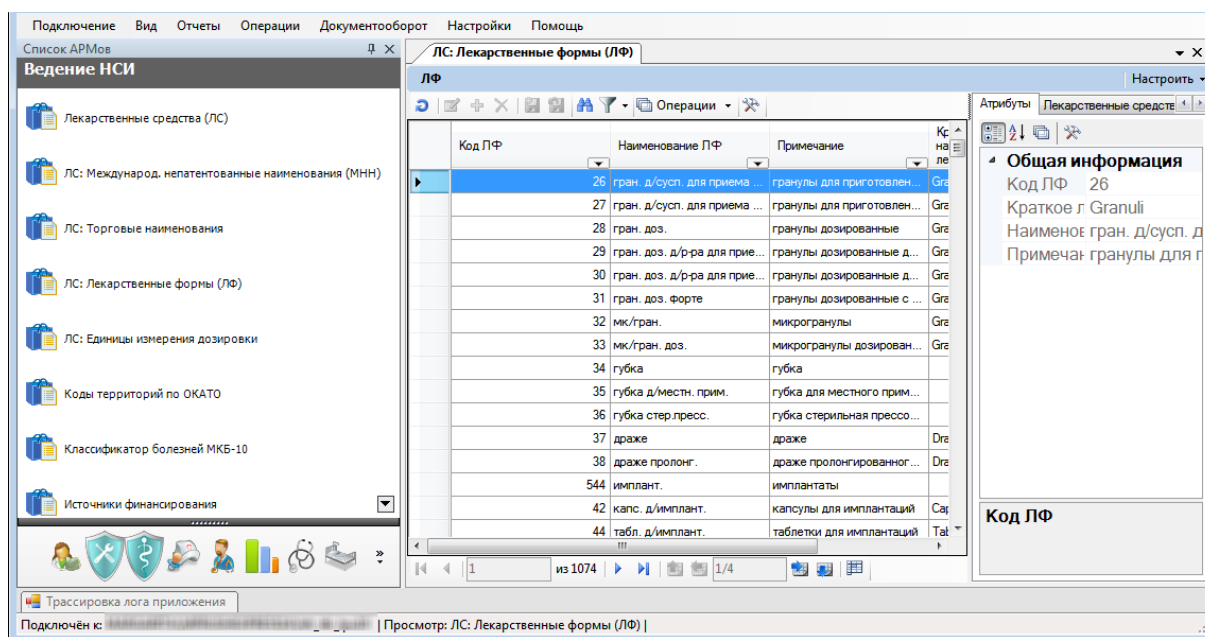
Подключение Вид Отчеты Операции Документооборот Настройки Помощь

Список АРМов

Ведение НСИ

Лекарственные средства (ЛС)

ЛС: Международ. непатентованные наименования (МНН)

ЛС: Торговые наименования

ЛС: Лекарственные формы (ЛФ)

ЛС: Единицы измерения дозировки

Коды территорий по ОКАТО

Классификатор болезней МКБ-10

Источники финансирования

ЛС: Лекарственные формы (ЛФ)

ЛФ

Настроить

Операции

| Код ЛФ | Наименование ЛФ | Примечание | Кр на ле |
|---|---|---|---|
| 26 | гран. д/сусп. для приема ... | гранулы для приготовлен... | Gra |
| 27 | гран. д/сусп. для приема ... | гранулы для приготовлен... | Gra |
| 28 | гран. доз. | гранулы дозированные | Gra |
| 29 | гран. доз. д/р-ра для прие... | гранулы дозированные д... | Gra |
| 30 | гран. доз. д/р-ра для прие... | гранулы дозированные д... | Gra |
| 31 | гран. доз. форте | гранулы дозированные с ... | Gra |
| 32 | мк/гран. | микрогранулы | Gra |
| 33 | мк/гран. доз. | микрогранулы дозирован... | Gra |
| 34 | губка | губка | |
| 35 | губка д/местн. прим. | губка для местного прим... | |
| 36 | губка стер.пресс. | губка стерильная прессо... | |
| 37 | драже | драже | Dra |
| 38 | драже пролонг. | драже пролонгированног... | Dra |
| 544 | имплант. | имплантаты | |
| 42 | капс. д/имплант. | капсулы для имплантаций | Cap |
| 44 | табл. д/имплант. | таблетки для имплантаций | Tab |

1 из 1074 1/4

Атрибуты Лекарственные средств

Общая информация
Код ЛФ 26
Краткое л Granuli
Наименов гран. д/сусп. д
Примечан гранулы для п

Код ЛФ

Трассировка лога приложения

Подключён к: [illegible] | Просмотр: ЛС: Лекарственные формы (ЛФ) |